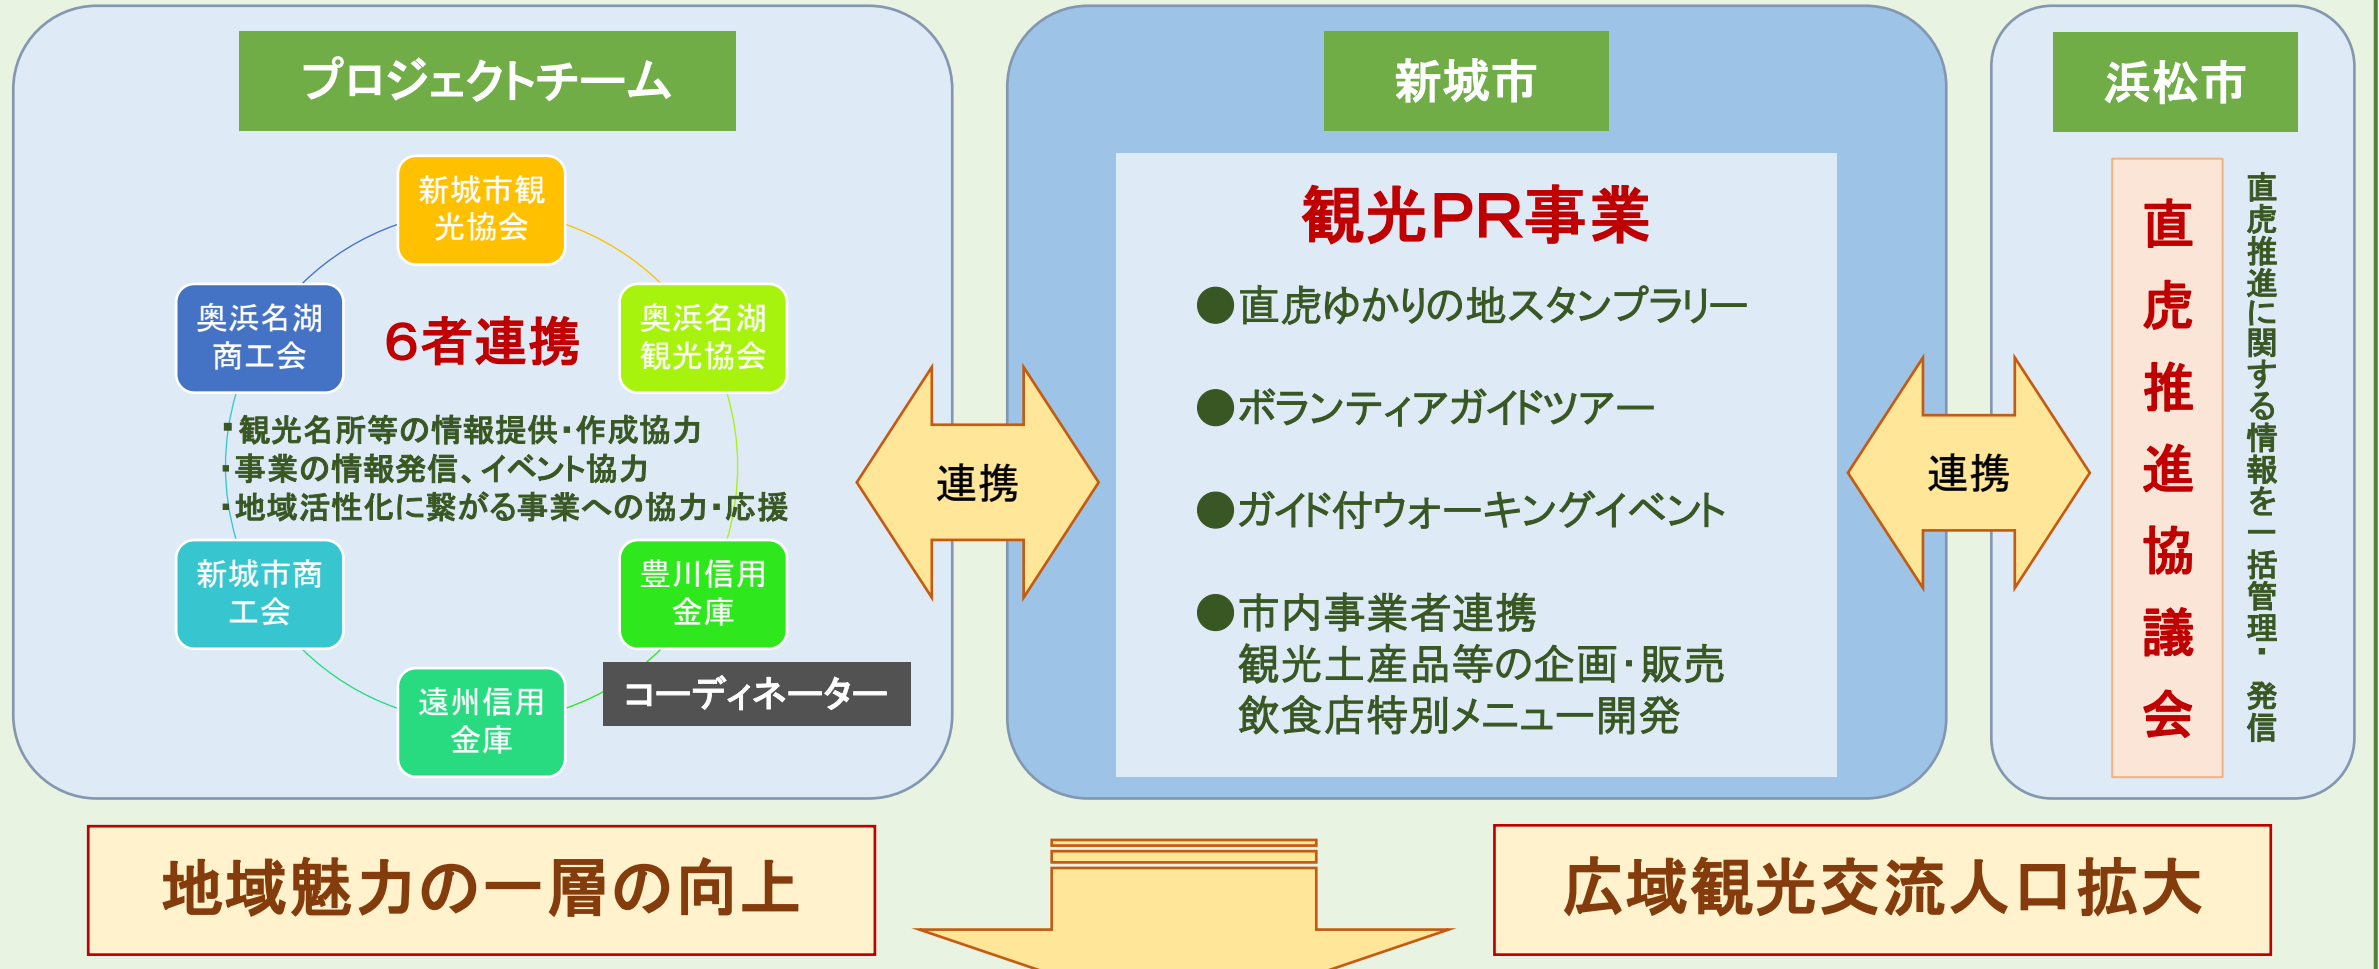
プロジェクトチーム

新城市観光協会

奥浜名湖商工会

6者連携

奥浜名湖観光協会

・観光名所等の情報提供・作成協力
・事業の情報発信、イベント協力
・地域活性化に繋がる事業への協力・応援

新城市商工会

豊川信用金庫

遠州信用金庫

コーディネーター

連携

新城市

観光PR事業

●直虎ゆかりの地スタンプラリー

●ボランティアガイドツアー

●ガイド付ウォーキングイベント

●市内事業者連携
観光土産品等の企画・販売
飲食店特別メニュー開発

連携

浜松市

直虎推進協議会

直虎推進に関する情報を一括管理・発信

地域魅力の一層の向上

広域観光交流人口拡大